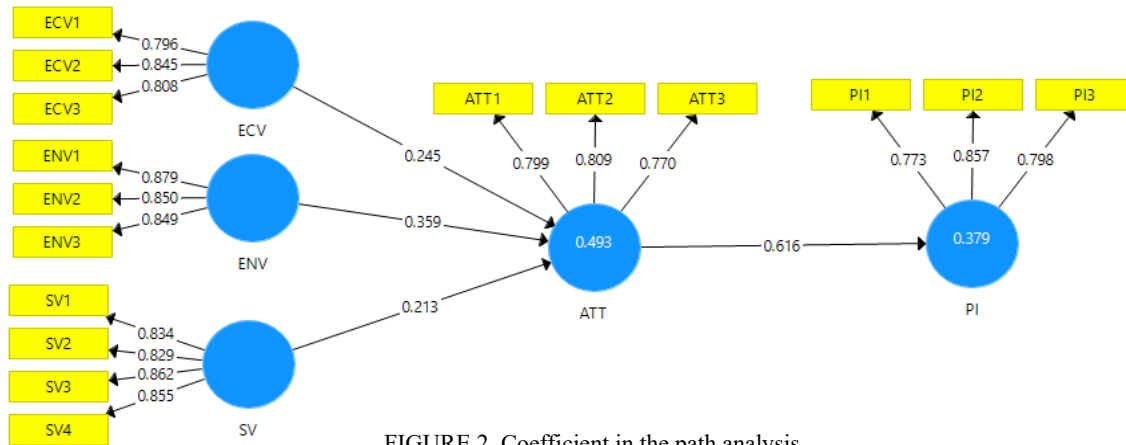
ECV1
ECV2
ECV3
0.796
0.845
0.808
ECV
ENV1
ENV2
ENV3
0.879
0.850
0.849
ENV
SV1
SV2
SV3
SV4
0.834
0.829
0.862
0.855
SV
0.245
0.359
0.213
ATT1
ATT2
ATT3
0.799
0.809
0.770
0.493
ATT
0.616
PI1
PI2
PI3
0.773
0.857
0.798
0.379
PI

FIGURE 2. Coefficient in the path analysis